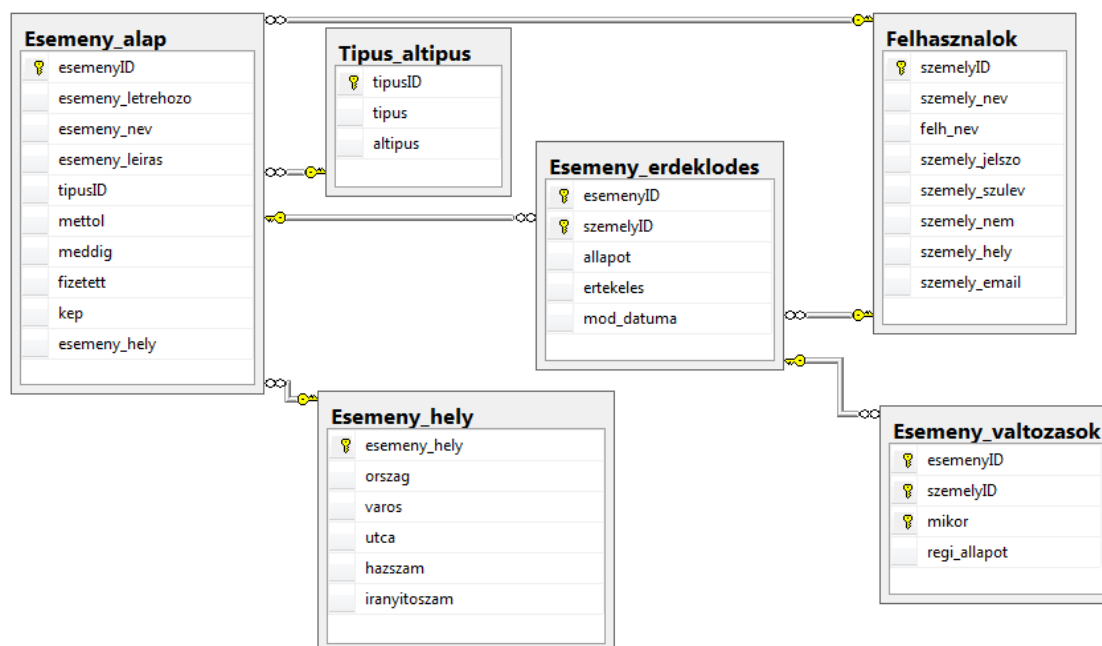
Esemeny_alap
esemenyID
esemeny_letrehozo
esemeny_nev
esemeny_leiras
tipusID
mettol
meddig
fizetett
kep
esemeny_hely

Tipus_altipus
tipusID
tipus
altipus

Felhasznalok
szemelyID
szemely_nev
felh_nev
szemely_jelszo
szemely_szulev
szemely_nem
szemely_hely
szemely_email

Esemeny_erdeklodes
esemenyID
szemelyID
allapot
ertekeles
mod_datuma

Esemeny_hely
esemeny_hely
orszag
varos
utca
hazszam
iranyitoszam

Esemeny_valtozasok
esemenyID
szemelyID
mikor
regi_allapot